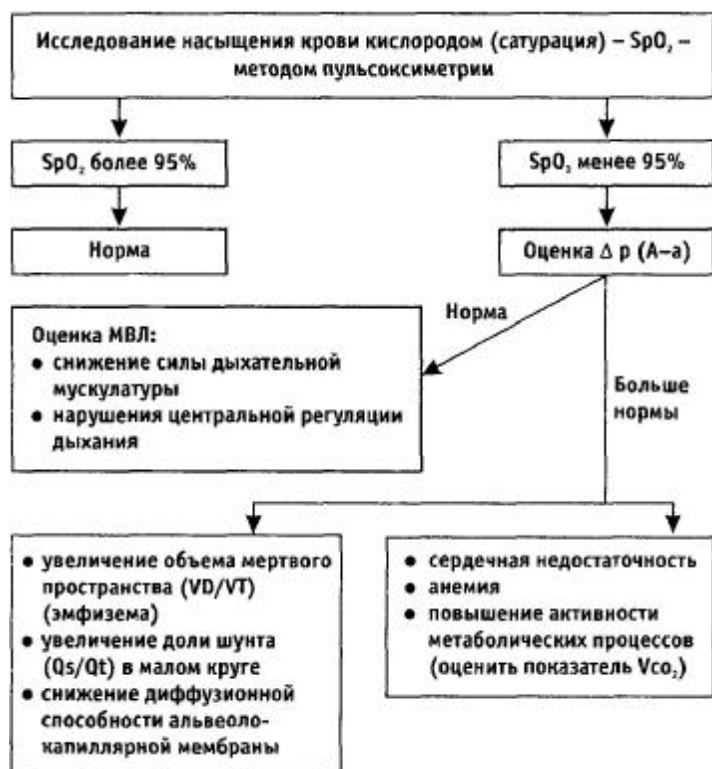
Исследование насыщения крови кислородом (сатурация) – $SpO_2$ – методом пульсоксиметрии

$SpO_2$ более 95%

$SpO_2$ менее 95%

Норма

Оценка Δ р (А–а)

Норма

Оценка МВЛ:
• снижение силы дыхательной мускулатуры
• нарушения центральной регуляции дыхания

Больше нормы

• увеличение объема мертвого пространства (VD/VT) (эмфизема)
• увеличение доли шунта (Qs/Qt) в малом круге
• снижение диффузионной способности альвеоло-капиллярной мембраны

• сердечная недостаточность
• анемия
• повышение активности метаболических процессов (оценить показатель $Vco_2$)